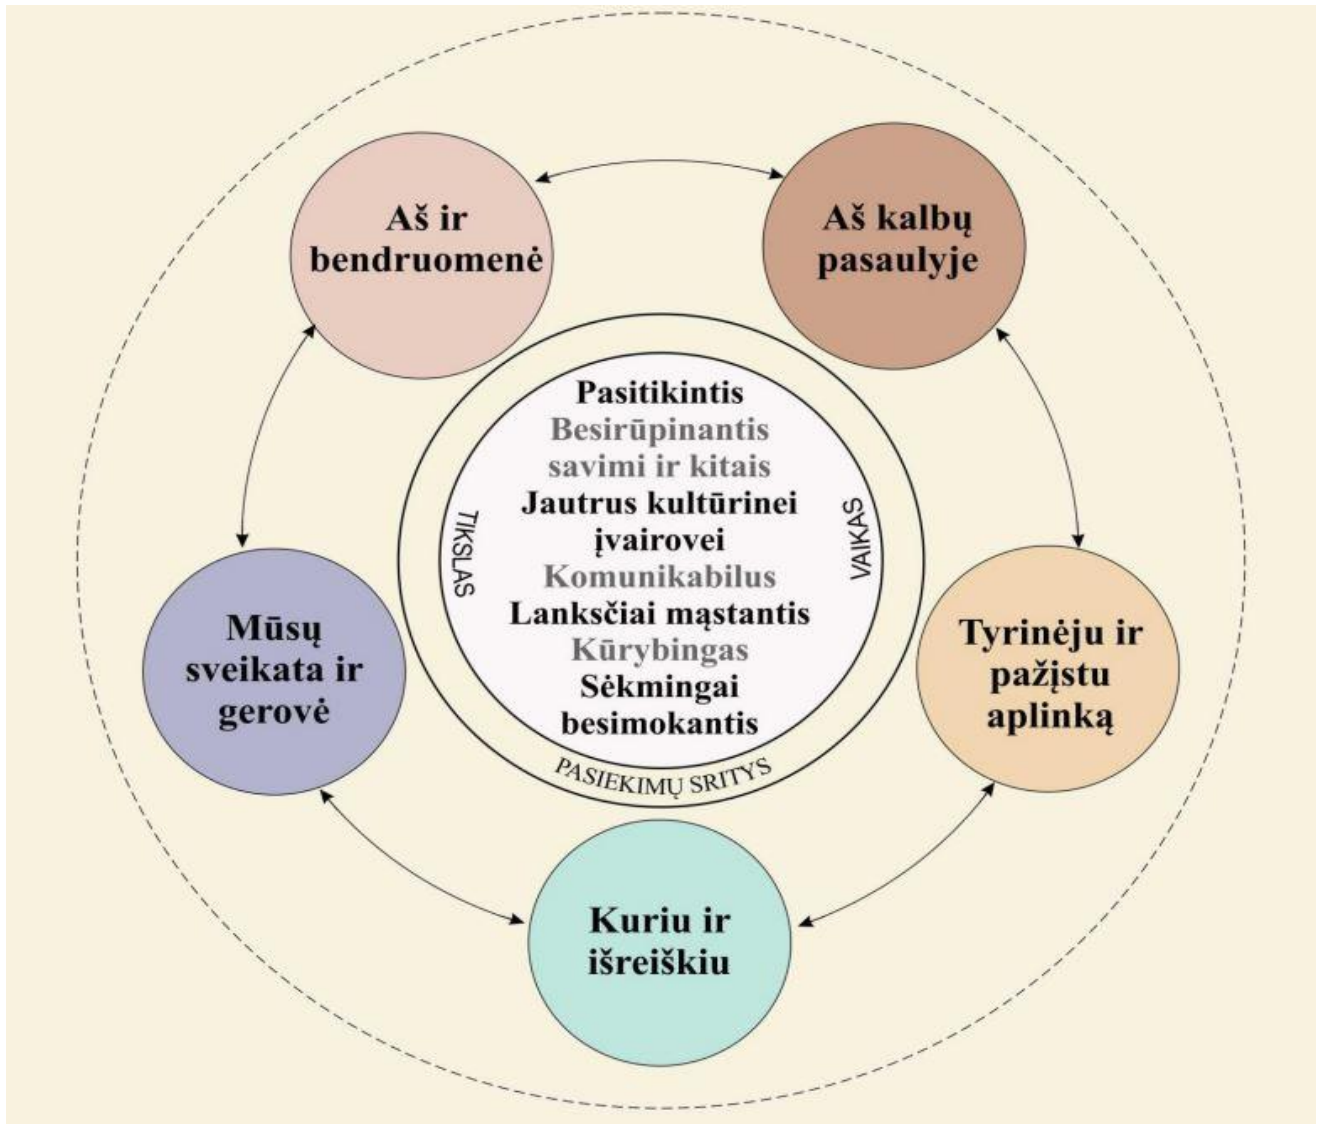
Aš ir bendruomenė

Aš kalbų pasaulyje

Pasitikintis
Besirūpinantis savimi ir kitais
Jautrus kultūrinei įvairovei
Komunikabilus
Lanksčiai mąstantis
Kūrybingas
Sėkmingai besimokantis

TIKSLAS

VAIKAS

PASIEKIMŲ SRITYS

Mūsų sveikata ir gerovė

Tyrinėju ir pažįstu aplinką

Kuriu ir išreiškiu